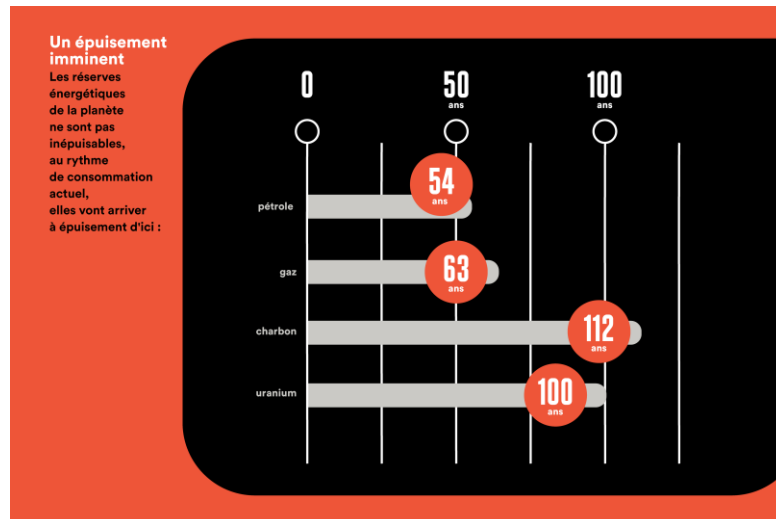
Un épuisement imminent
Les réserves énergétiques de la planète ne sont pas inépuisables, au rythme de consommation actuel, elles vont arriver à épuisement d'ici :

0

50
ans

100
ans

pétrole
54
ans

gaz
63
ans

charbon
112
ans

uranium
100
ans